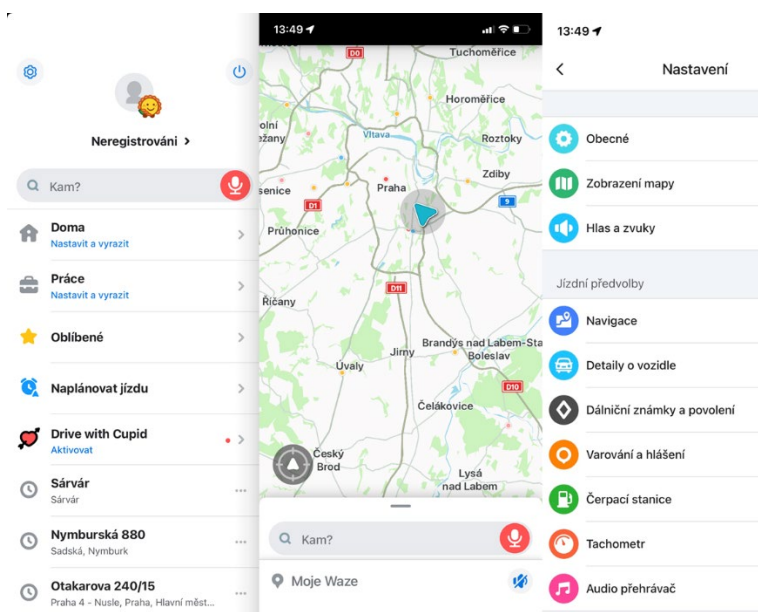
Neregistrováni >

Kam?

Doma
Nastavit a vyrazit

Práce
Nastavit a vyrazit

Oblíbené

Naplánovat jízdu

Drive with Cupid
Aktivovat

Sárvár
Sárvár

Nymburská 880
Sadská, Nymburk

Otakarova 240/15
Praha 4 - Nusle, Praha, Hlavní měst...

13:49

D0
Tuchoměřice
Horoměřice
olní
Vltava
Roztoky
Zdiby
senice
Praha
D1
9
Průhonice
D11
Říčany
Brandýs nad Labem-Sta
Jirny
Boleslav
Úvaly
D10
Čelákovice
Český Brod
Lysá nad Labem

Kam?

Moje Waze

13:49

Nastavení

Obecné

Zobrazení mapy

Hlas a zvuky

Jízdní předvolby

Navigace

Detaily o vozidle

Dálniční známky a povolení

Varování a hlášení

Čerpací stanice

Tachometr

Audio přehrávač